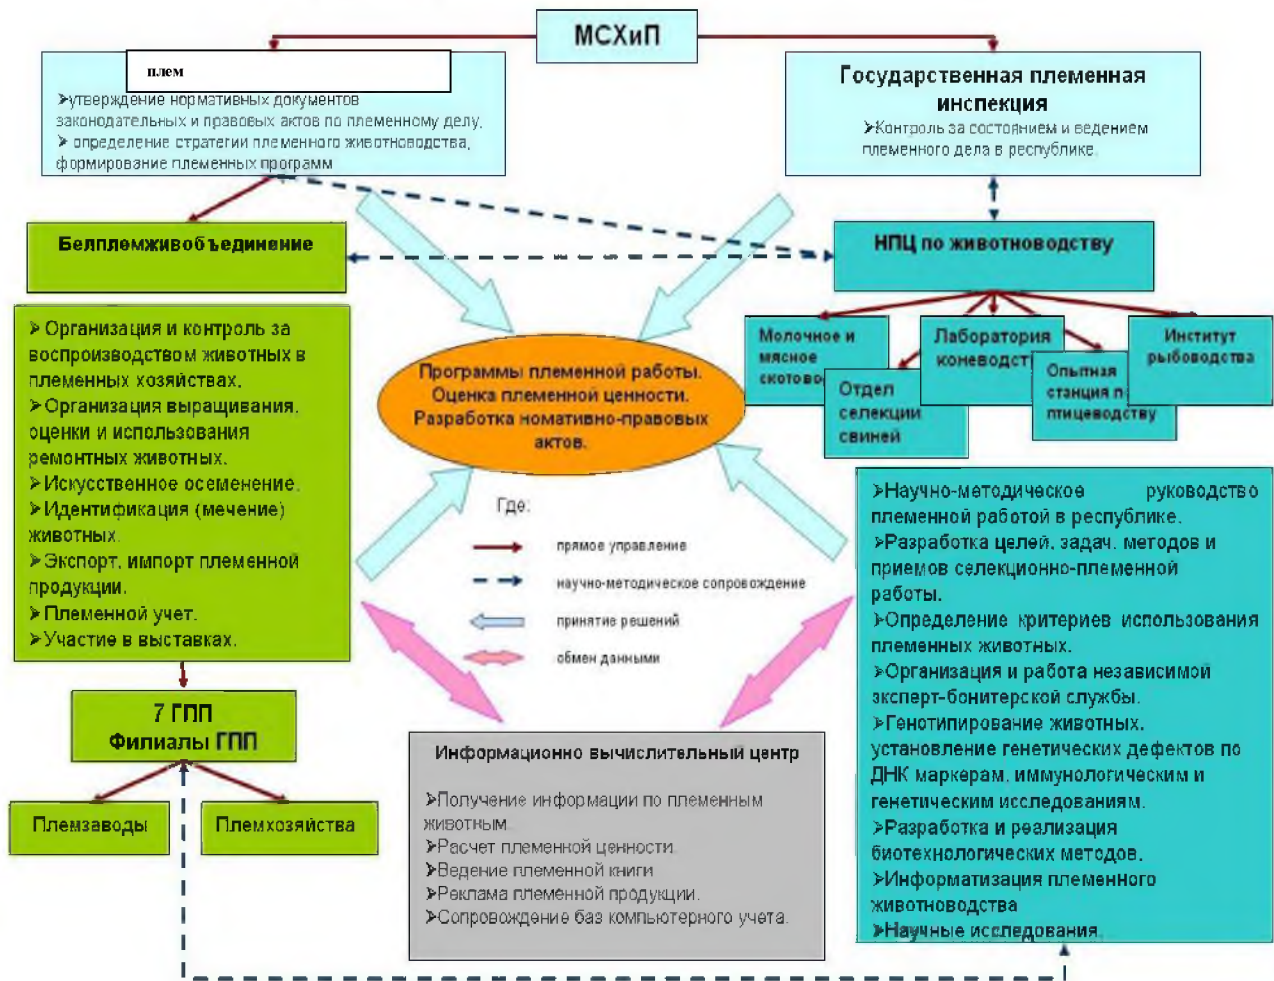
МСХиП

плем
➢утверждение нормативных документов законодательных и правовых актов по племенному делу.
➢ определение стратегии племенного животноводства, формирование племенных программ

Государственная племенная инспекция
➢Контроль за состоянием и ведением племенного дела в республике.

Белплемживобъединение

НПЦ по животноводству

Молочное и мясное скотово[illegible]

Лаборатория коневодст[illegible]

Отдел селекции свиней

Опытная станция п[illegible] птицеводству

Институт рыбоводства

➢Организация и контроль за воспроизводством животных в племенных хозяйствах.
➢Организация выращивания, оценки и использования ремонтных животных.
➢Искусственное осеменение.
➢Идентификация (мечение) животных.
➢Экспорт, импорт племенной продукции.
➢Племенной учет.
➢Участие в выставках.

Программы племенной работы. Оценка племенной ценности. Разработка номативно-правовых актов.

Где:
прямое управление
научно-методическое сопровождение
принятие решений
обмен данными

➢Научно-методическое руководство племенной работой в республике.
➢Разработка целей, задач, методов и приемов селекционно-племенной работы.
➢Определение критериев использования племенных животных.
➢Организация и работа независимой эксперт-бонитерской службы.
➢Генотипирование животных, установление генетических дефектов по ДНК маркерам, иммунологическим и генетическим исследованиям.
➢Разработка и реализация биотехнологических методов.
➢Информатизация племенного животноводства
➢Научные исследования.

7 ГПП
Филиалы ГПП

Племзаводы

Племхозяйства

Информационно вычислительный центр
➢Получение информации по племенным животным.
➢Расчет племенной ценности.
➢Ведение племенной книги.
➢Реклама племенной продукции.
➢Сопровождение баз компьютерного учета.